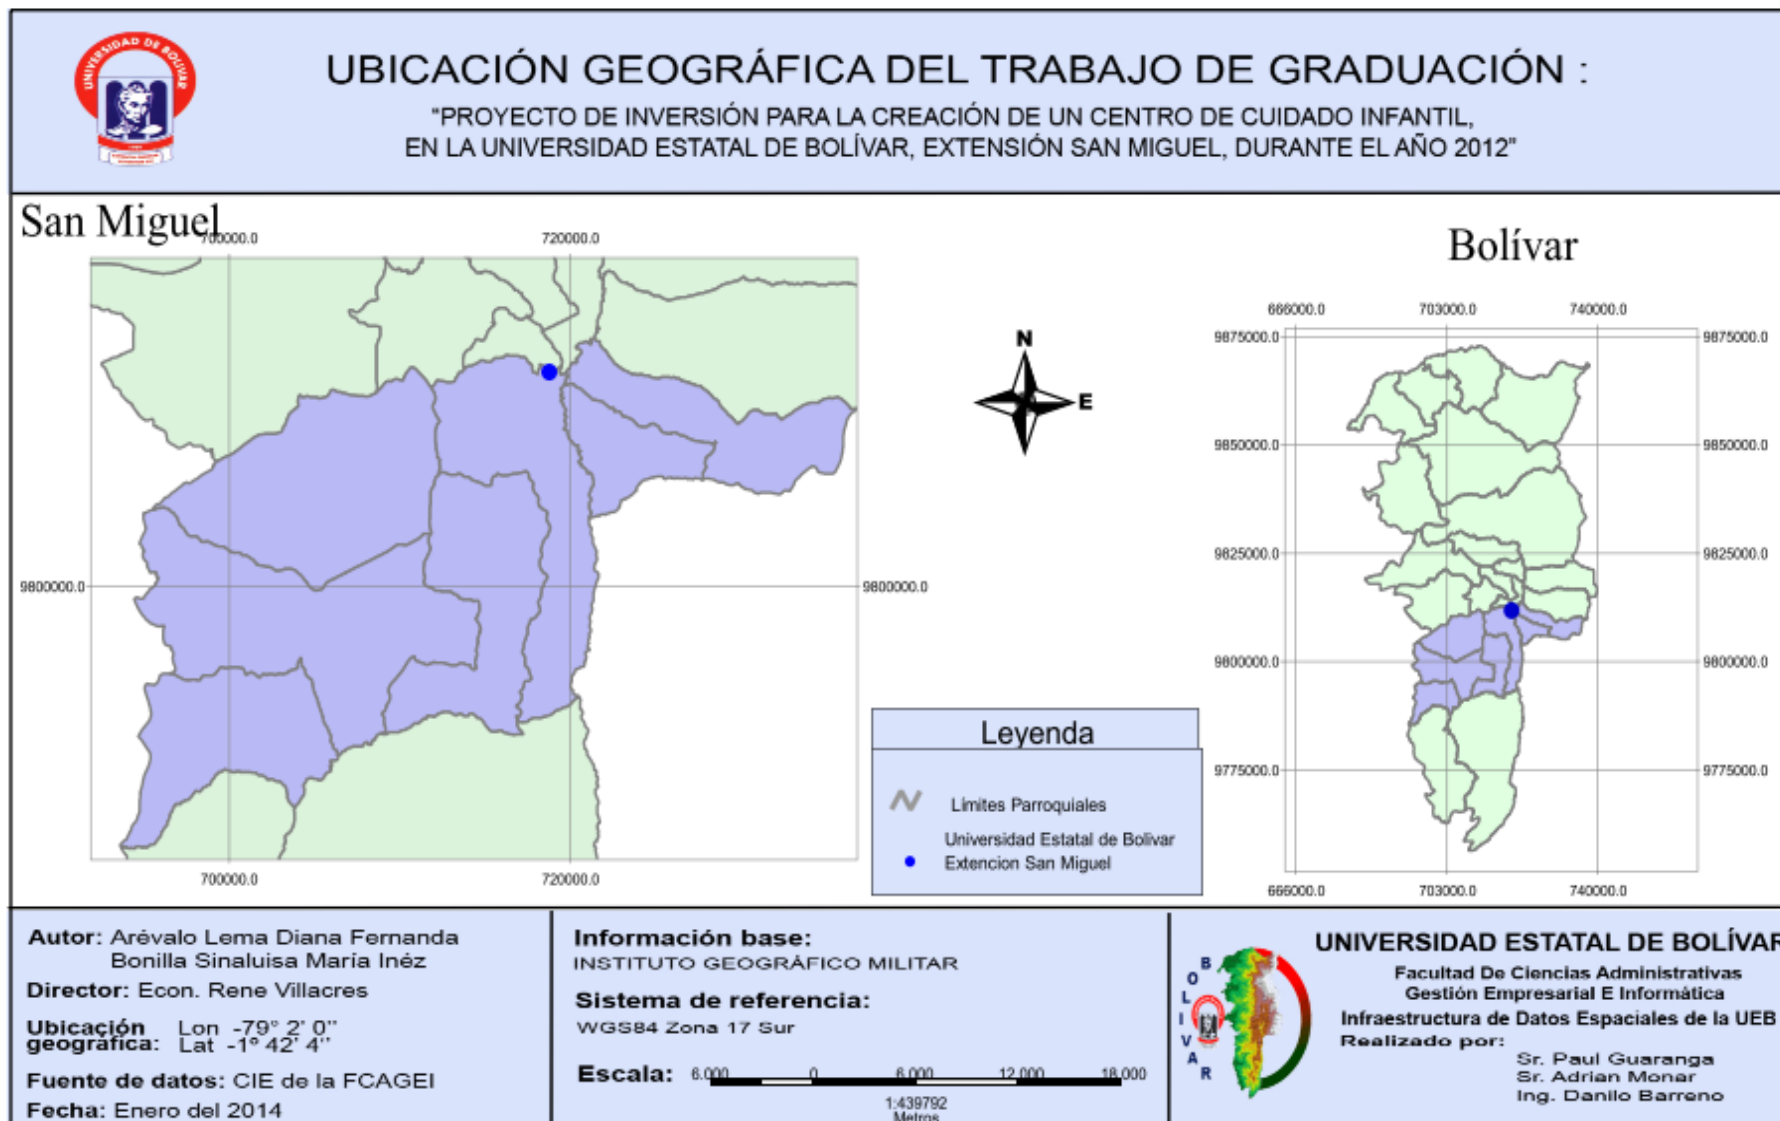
UNIVERSIDAD DE BOLÍVAR

UBICACIÓN GEOGRÁFICA DEL TRABAJO DE GRADUACIÓN :

"PROYECTO DE INVERSIÓN PARA LA CREACIÓN DE UN CENTRO DE CUIDADO INFANTIL, EN LA UNIVERSIDAD ESTATAL DE BOLÍVAR, EXTENSIÓN SAN MIGUEL, DURANTE EL AÑO 2012"

San Miguel

700000.0

720000.0

9800000.0

9800000.0

700000.0

720000.0

N

E

Bolívar

666000.0

703000.0

740000.0

9875000.0

9875000.0

9850000.0

9850000.0

9825000.0

9825000.0

9800000.0

9800000.0

9775000.0

9775000.0

666000.0

703000.0

740000.0

Leyenda

Limites Parroquiales

Universidad Estatal de Bolivar Extencion San Miguel

Autor: Arévalo Lema Diana Fernanda
Bonilla Sinaluisa María Inéz

Director: Econ. Rene Villacres

Ubicación geográfica: Lon -79° 2' 0'' Lat -1° 42' 4''

Fuente de datos: CIE de la FCAGEI

Fecha: Enero del 2014

Información base:
INSTITUTO GEOGRÁFICO MILITAR

Sistema de referencia:
WGS84 Zona 17 Sur

Escala: 6.000 0 6.000 12.000 18.000
1:439792
Metros

B O L I V A R

UNIVERSIDAD ESTATAL DE BOLÍVAR
Facultad De Ciencias Administrativas
Gestión Empresarial E Informática
Infraestructura de Datos Espaciales de la UEB
Realizado por:
Sr. Paul Guaranga
Sr. Adrian Monar
Ing. Danilo Barreno